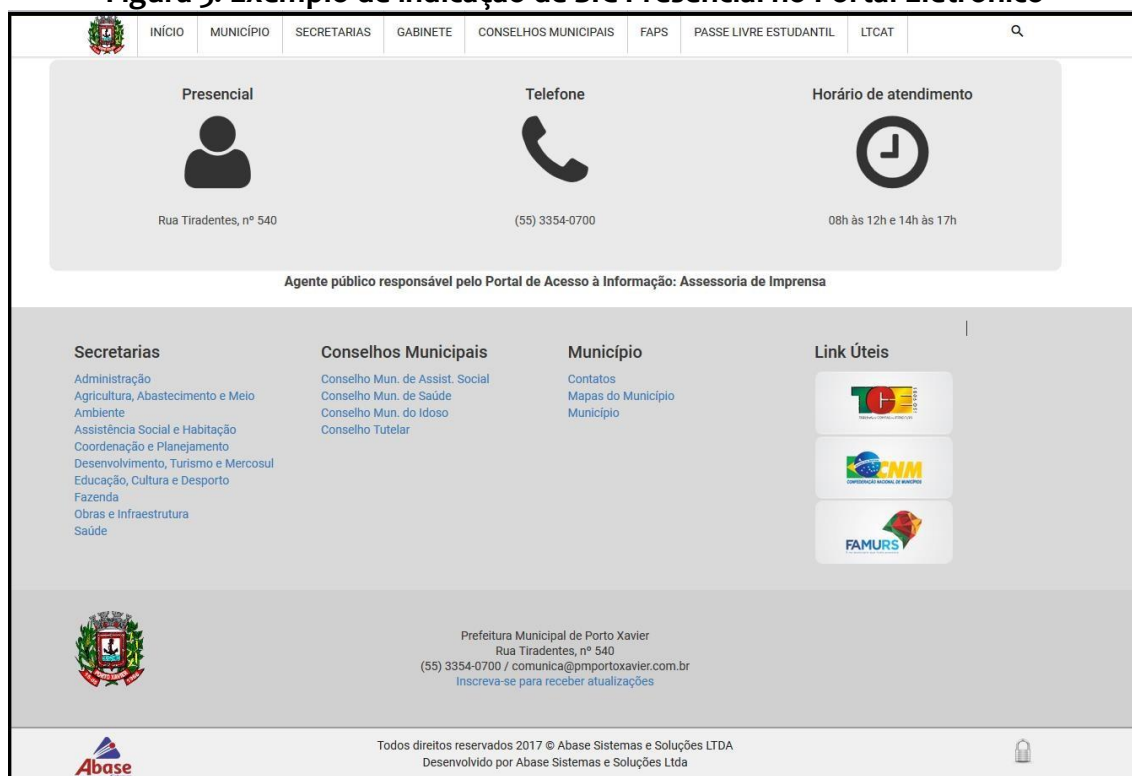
Figura 5: Exemplo de indicação de SIC Presencial no Portal Eletrônico

INÍCIO MUNICÍPIO SECRETARIAS GABINETE CONSELHOS MUNICIPAIS FAPS PASSE LIVRE ESTUDANTIL LTCAT

Presencial

Rua Tiradentes, nº 540

Telefone

(55) 3354-0700

Horário de atendimento

08h às 12h e 14h às 17h

Agente público responsável pelo Portal de Acesso à Informação: Assessoria de Imprensa

Secretarias

Administração
Agricultura, Abastecimento e Meio Ambiente
Assistência Social e Habitação
Coordenação e Planejamento
Desenvolvimento, Turismo e Mercosul
Educação, Cultura e Desporto
Fazenda
Obras e Infraestrutura
Saúde

Conselhos Municipais

Conselho Mun. de Assist. Social
Conselho Mun. de Saúde
Conselho Mun. do Idoso
Conselho Tutelar

Município

Contatos
Mapas do Município
Município

Link Úteis

TCE

CNM
CONFEDERAÇÃO NACIONAL DE MUNICÍPIOS

FAMURS

Prefeitura Municipal de Porto Xavier
Rua Tiradentes, nº 540
(55) 3354-0700 / comunica@pmportoxavier.com.br
Inscreva-se para receber atualizações

Abase

Todos direitos reservados 2017 © Abase Sistemas e Soluções LTDA
Desenvolvido por Abase Sistemas e Soluções Ltda